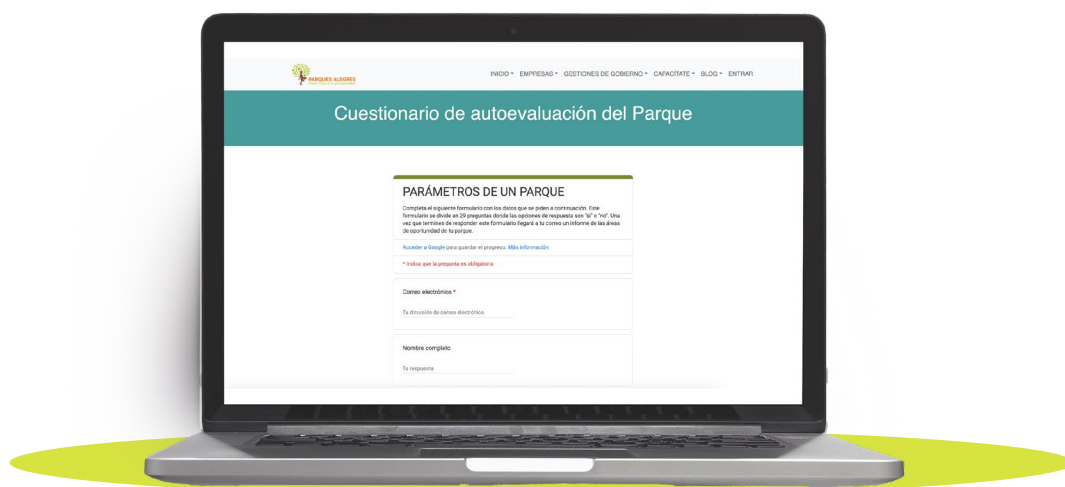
PARQUES ALEGRES

INICIO EMPRESAS GESTIONES DE GOBIERNO CAPACÍTATE BLOG ENTRAR

Cuestionario de autoevaluación del Parque

PARÁMETROS DE UN PARQUE

Completa el siguiente formulario con los datos que se piden a continuación. Este formulario se divide en 29 preguntas donde las opciones de respuesta son "sí" o "no". Una vez que termines de responder este formulario llegará a tu correo un informe de las áreas de oportunidad de tu parque.

Acceder a Google para guardar el progreso. Más información

* Indica que la pregunta es obligatoria

Correo electrónico *

Tu dirección de correo electrónico

Nombre completo

Tu respuesta